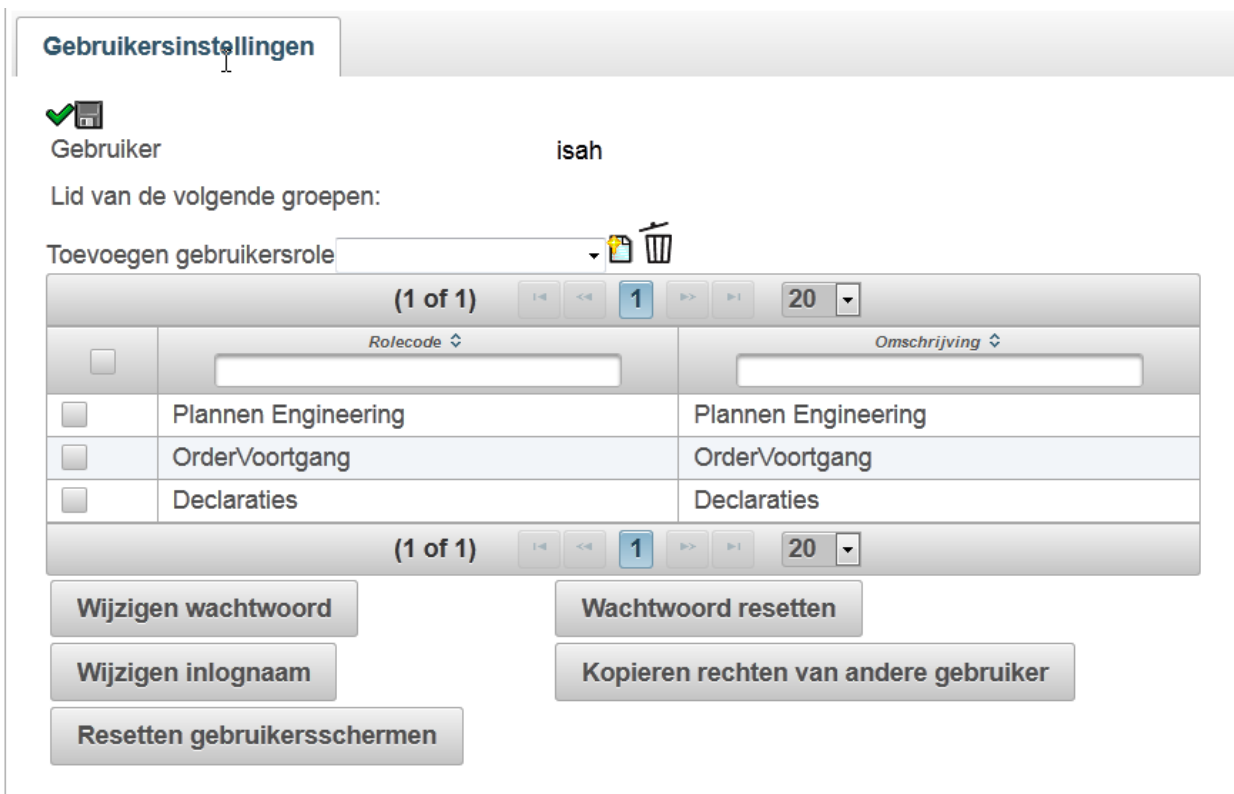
Gebruikersinstellingen

Gebruiker isah

Lid van de volgende groepen:

Toevoegen gebruikersrole

(1 of 1) 1 20

| | Rolecode | Omschrijving |
|---|---|---|
| | Plannen Engineering | Plannen Engineering |
| | OrderVoortgang | OrderVoortgang |
| | Declaraties | Declaraties |

(1 of 1) 1 20

Wijzigen wachtwoord

Wachtwoord resetten

Wijzigen inlognaam

Kopieren rechten van andere gebruiker

Resetten gebruikersschermen